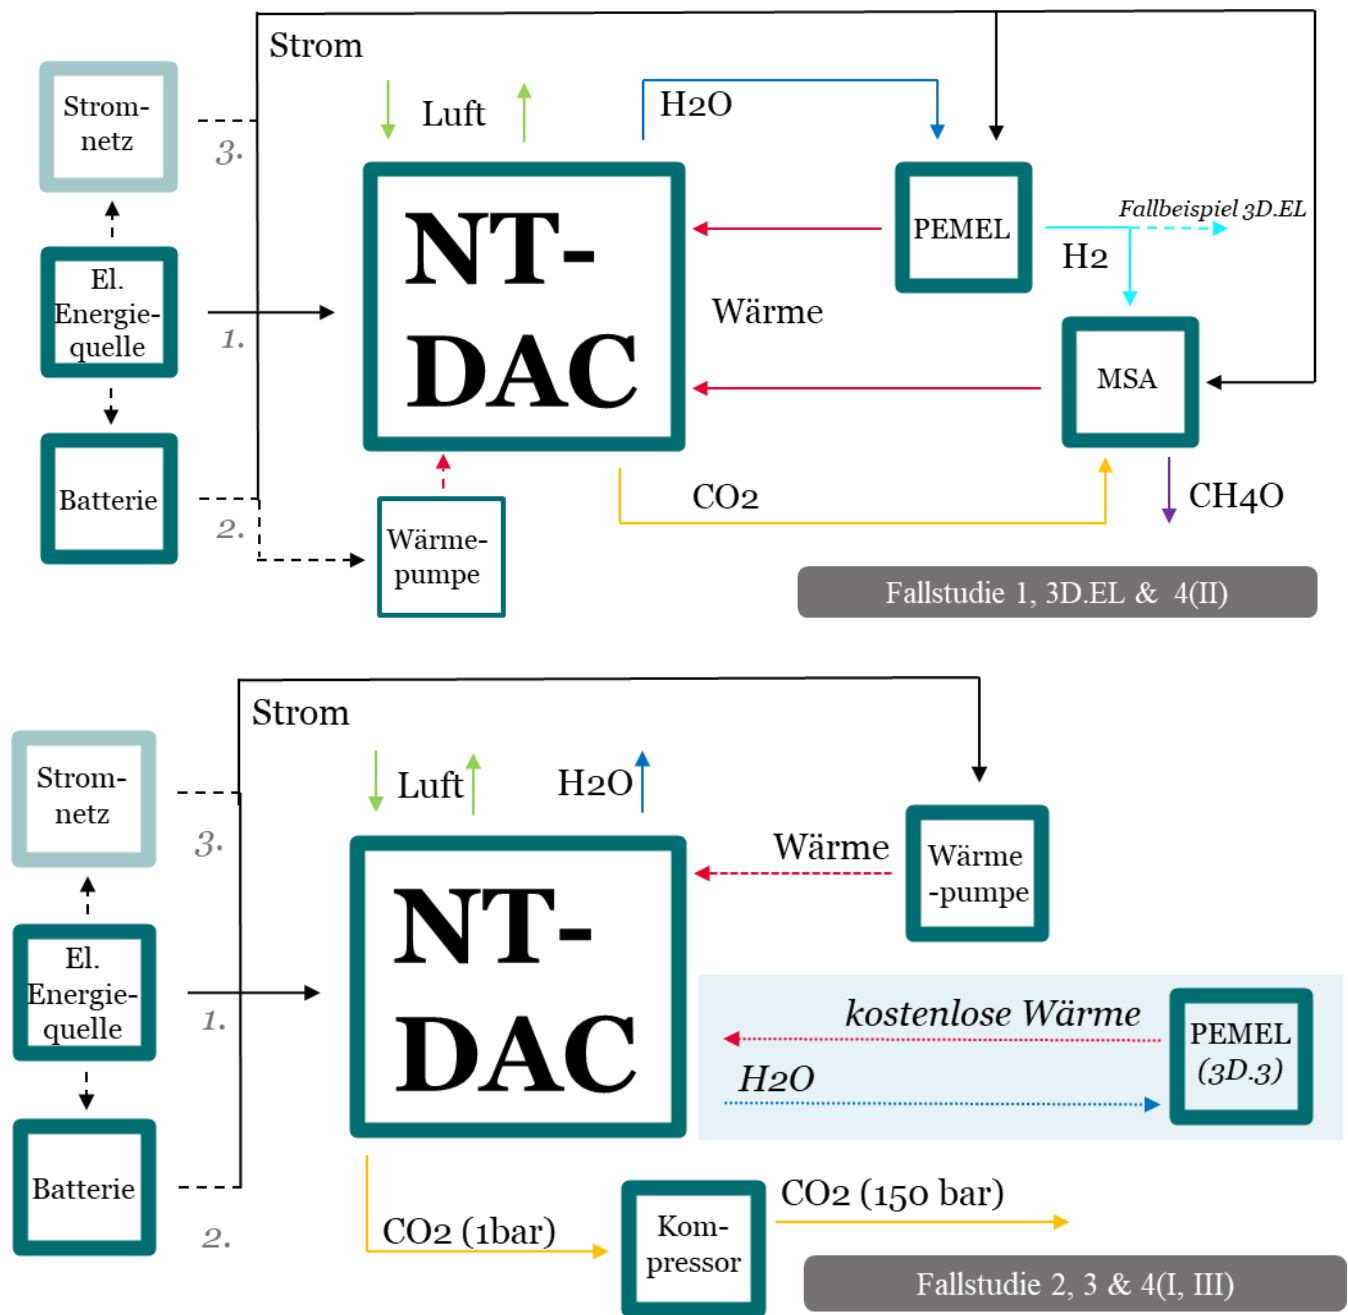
Strom

Strom-netz

3.

Luft

H2O

NT-DAC

PEMEL

Fallbeispiel 3D.EL

H2

El. Energie-quelle

1.

Wärme

MSA

Batterie

2.

Wärme-pumpe

CO2

CH4O

Fallstudie 1, 3D.EL & 4(II)

Strom

Strom-netz

3.

Luft

H2O

Wärme

Wärme -pumpe

NT-DAC

El. Energie-quelle

1.

kostenlose Wärme

PEMEL (3D.3)

H2O

Batterie

2.

CO2 (1bar)

Kom-pressor

CO2 (150 bar)

Fallstudie 2, 3 & 4(I, III)